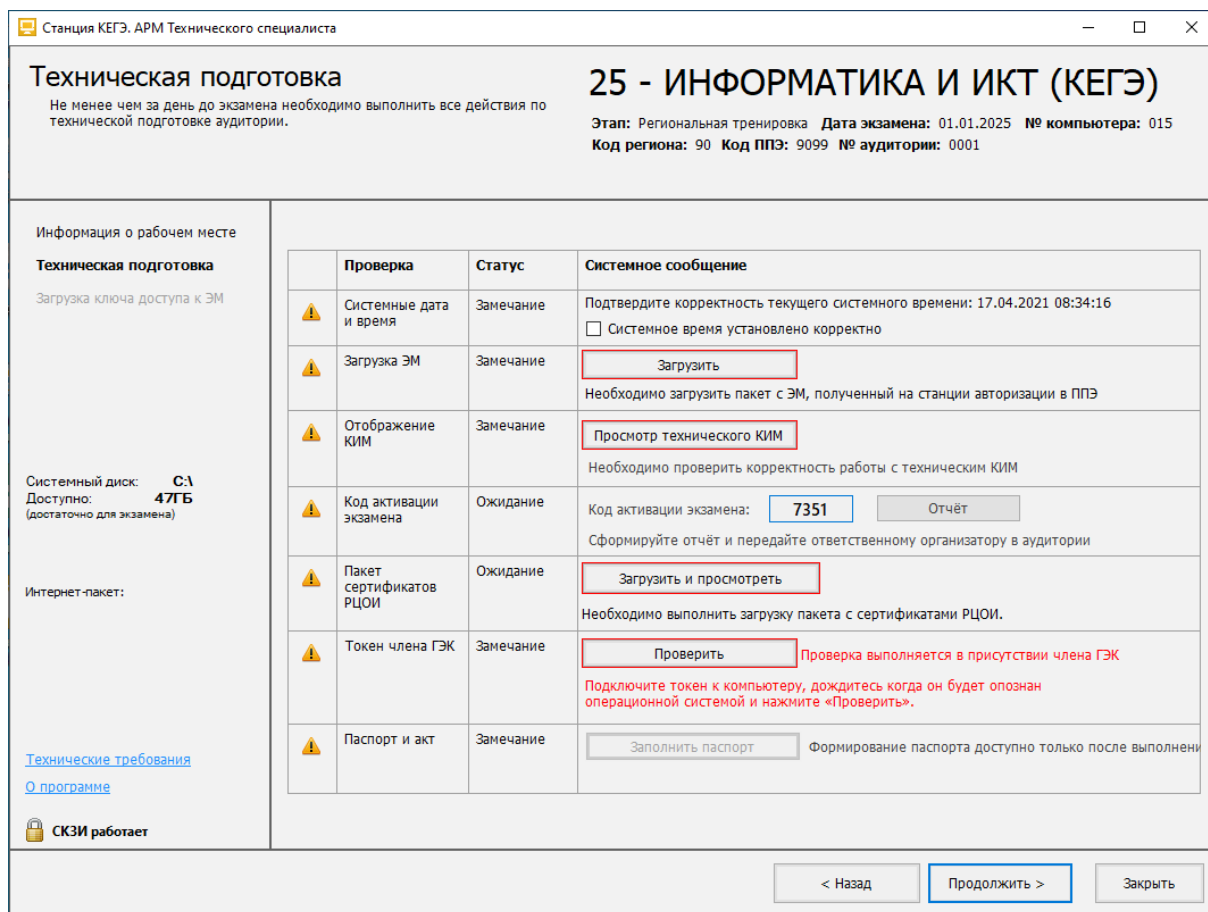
Станция КЕГЭ. АРМ Технического специалиста

Техническая подготовка
Не менее чем за день до экзамена необходимо выполнить все действия по технической подготовке аудитории.

25 - ИНФОРМАТИКА И ИКТ (КЕГЭ)
Этап: Региональная тренировка Дата экзамена: 01.01.2025 № компьютера: 015
Код региона: 90 Код ППЭ: 9099 № аудитории: 0001

Информация о рабочем месте
Техническая подготовка
Загрузка ключа доступа к ЭМ

Системный диск: C:\
Доступно: 47ГБ
(достаточно для экзамена)

Интернет-пакет:

Технические требования
О программе

СКЗИ работает

| | Проверка | Статус | Системное сообщение |
|---|---|---|---|
| | Системные дата и время | Замечание | Подтвердите корректность текущего системного времени: 17.04.2021 08:34:16 Системное время установлено корректно |
| | Загрузка ЭМ | Замечание | Загрузить Необходимо загрузить пакет с ЭМ, полученный на станции авторизации в ППЭ |
| | Отображение КИМ | Замечание | Просмотр технического КИМ Необходимо проверить корректность работы с техническим КИМ |
| | Код активации экзамена | Ожидание | Код активации экзамена: 7351 Отчёт Сформируйте отчёт и передайте ответственному организатору в аудитории |
| | Пакет сертификатов РЦОИ | Ожидание | Загрузить и просмотреть Необходимо выполнить загрузку пакета с сертификатами РЦОИ. |
| | Токен члена ГЭК | Замечание | Проверить Проверка выполняется в присутствии члена ГЭК Подключите токен к компьютеру, дождитесь когда он будет опознан операционной системой и нажмите «Проверить». |
| | Паспорт и акт | Замечание | Заполнить паспорт Формирование паспорта доступно только после выполнени |

< Назад Продолжить > Закрыть